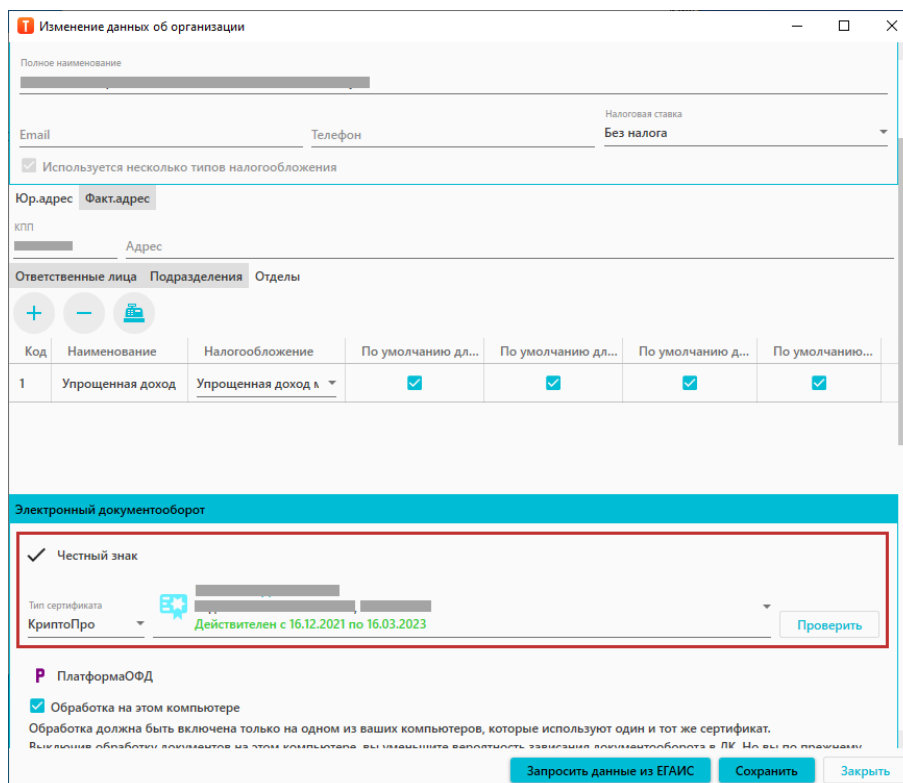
Изменение данных об организации

Полное наименование

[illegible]

Email

Телефон

Налоговая ставка

Без налога

Используется несколько типов налогообложения

Юр.адрес Факт.адрес

КПП

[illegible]

Адрес

Ответственные лица Подразделения Отделы

| Код | Наименование | Налогообложение | По умолчанию дл... | По умолчанию дл... | По умолчанию д... | По умолчанию... |
|---|---|---|---|---|---|---|
| 1 | Упрощенная доход | Упрощенная доход м | ✓ | ✓ | ✓ | ✓ |

Электронный документооборот

Честный знак

Тип сертификата

КриптоПро

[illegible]

Действителен с 16.12.2021 по 16.03.2023

Проверить

ПлатформаОФД

Обработка на этом компьютере

Обработка должна быть включена только на одном из ваших компьютеров, которые используют один и тот же сертификат.

Выключив обработку документов на этом компьютере, вы уменьшите вероятность зависания документооборота в ЛК. Но вы по прежнему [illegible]

Запросить данные из ЕГАИС

Сохранить

Закрыть